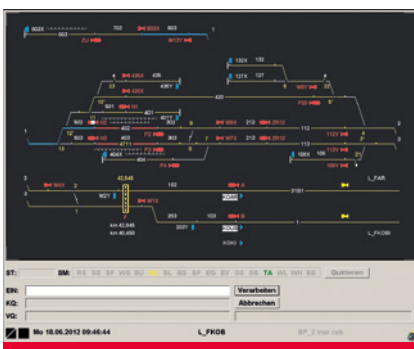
902X 703 903X 803
803 ZU W12Y 1
132X 132
12FX 127
W 436X 436Y 8
420X 420
W1 P26 8
501 W1
401 401Y
402 W 401Y
502 W 402 W2 W 401Y P3 W5 210 W 2R12 112 4
12 W 2R12 P2 W 403 W11 W 471 W 2R12 112 2
4711 P3 W11 2
404X W 404Y P4 100X 100 112Y 3
106Y
L_FAR
2 42,646
3 W8X 102 A 2101 1
W21Y 3 KOAR
W10 2
253 103 B
km 42,646 202Y KOLR
km 40,650 KOKI L_FKOB
ST: SM: RS SS SF WS SU BL SS SF EG EV SS SS TA WL WH SB Quittieren
EIN: Verarbeiten
KQ: Abbrechen
VQ:
Mo 18.06.2012 09:46:44 L_FKOB BP_2 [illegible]